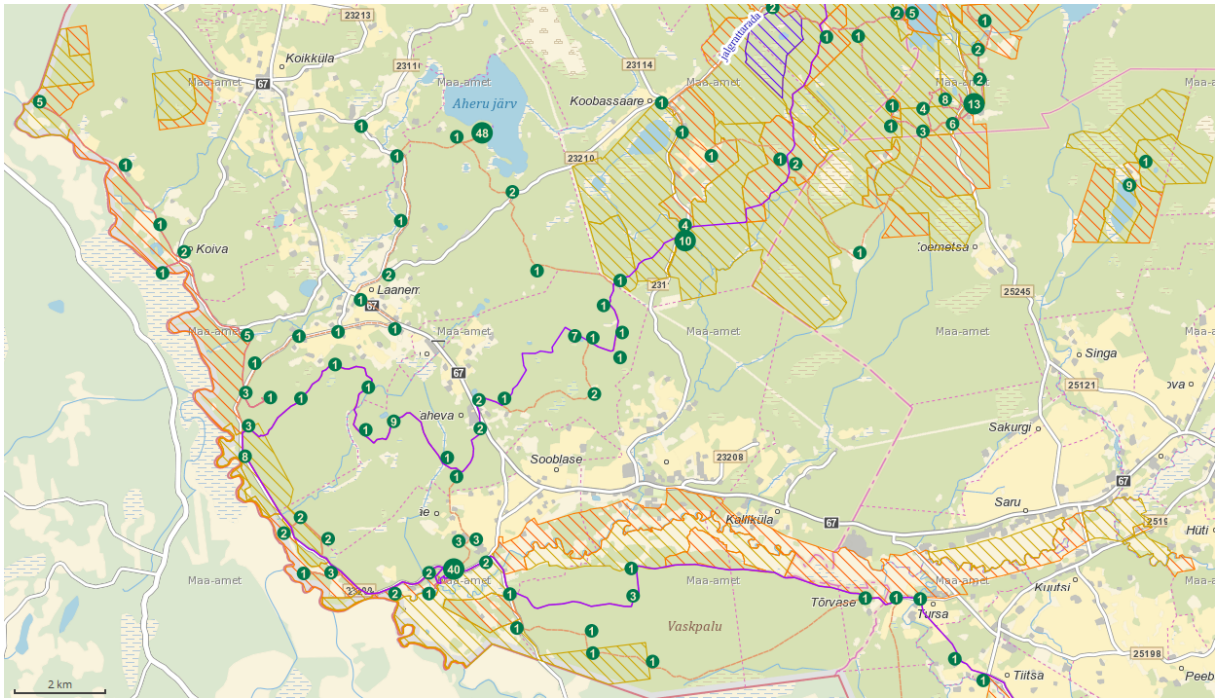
23213
Koikküla
23110
Maa-amet
67
Maa-amet
Aheru järv
48
23114
Koobassaare
jalgrattarada
Maa-amet
13
5
1
1
1
2
23210
2
Koiva
Laanem
67
Maa-amet
5
Maa-amet
1
2
4
10
231
7
Maa-amet
Zoemetsa
25245
Maa-amet
Maa-amet
Singa
25121
ova
9
8
3
67
aheva
2
Sooblase
23208
Sakurgi
Saru
67
Kallikula
67
2519
Hüti
40
Maa-amet
Maa-amet
Maa-amet
Tõrvase
Tursa
Kuutsi
Vaskpalu
25198
Tiitsa
Peeb
2 km